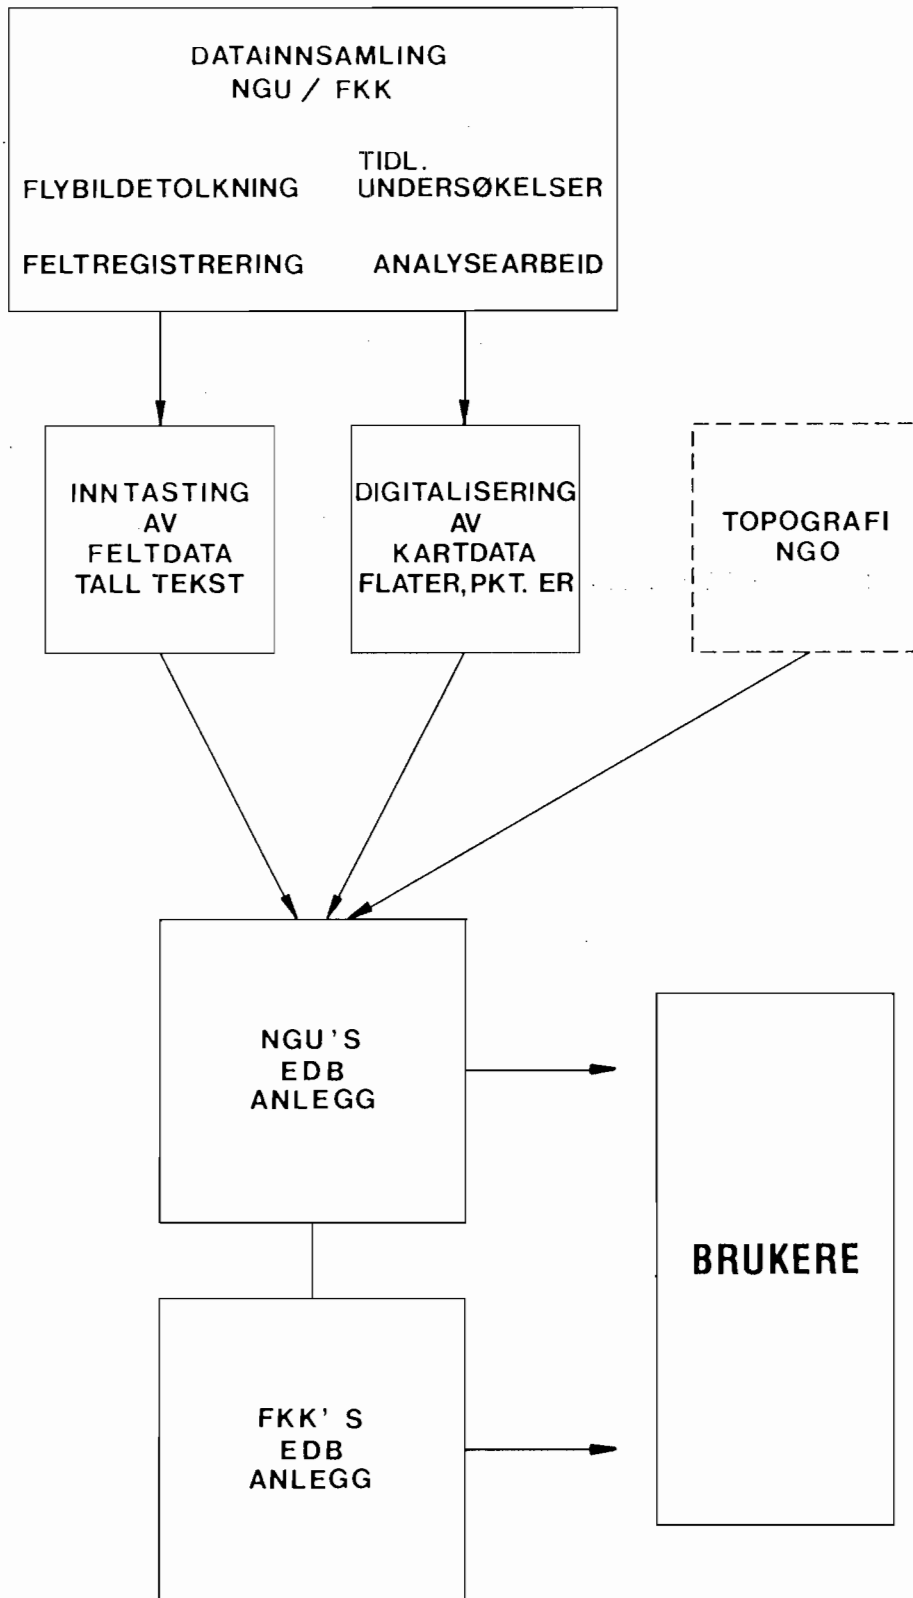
DATAINNSAMLING
NGU / FKK

FLYBILDETOLKNING

TIDL.
UNDERSØKELSER

FELTREGISTRERING

ANALYSEARBEID

INNTASTING
AV
FELTDATA
TALL TEKST

DIGITALISERING
AV
KARTDATA
FLATER, PKT. ER

TOPOGRAFI
NGO

NGU'S
EDB
ANLEGG

BRUKERE

FKK'S
EDB
ANLEGG